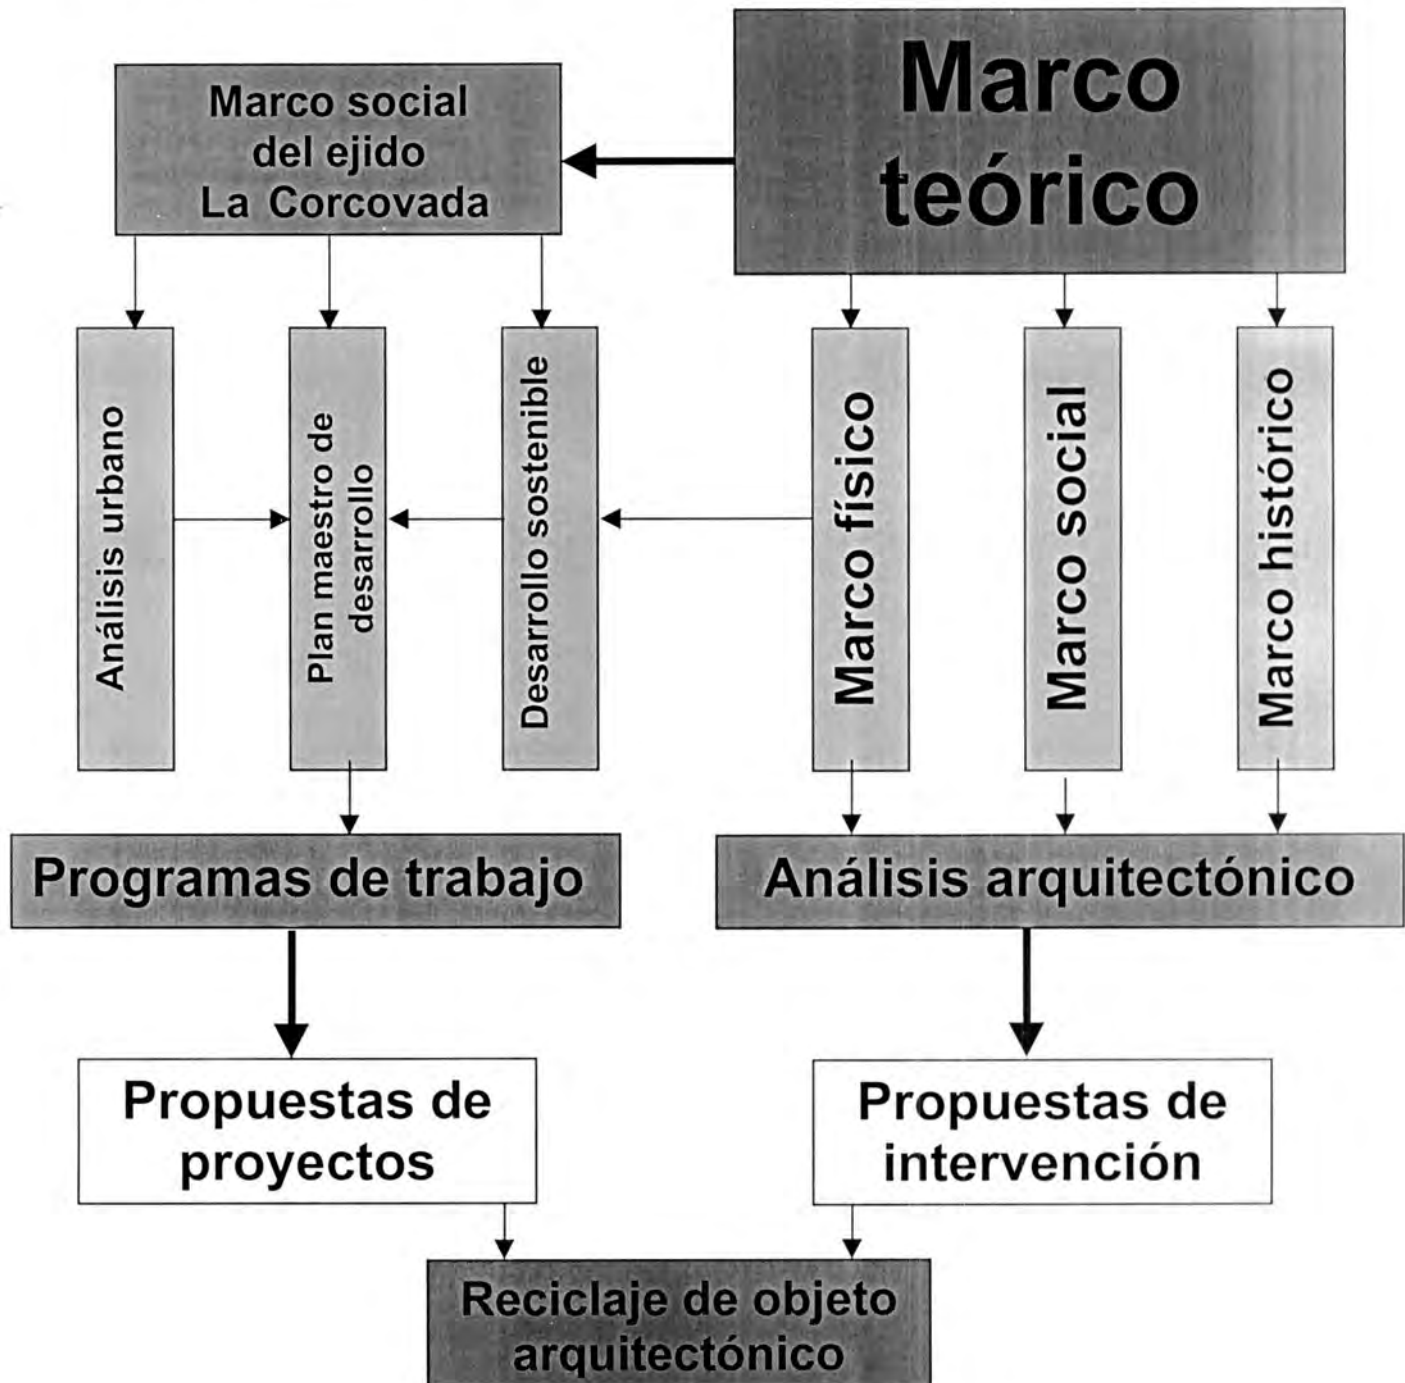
Marco social del ejido La Corcovada

Marco teórico

Análisis urbano

Plan maestro de desarrollo

Desarrollo sostenible

Marco físico

Marco social

Marco histórico

Programas de trabajo

Análisis arquitectónico

Propuestas de proyectos

Propuestas de intervención

Reciclaje de objeto arquitectónico